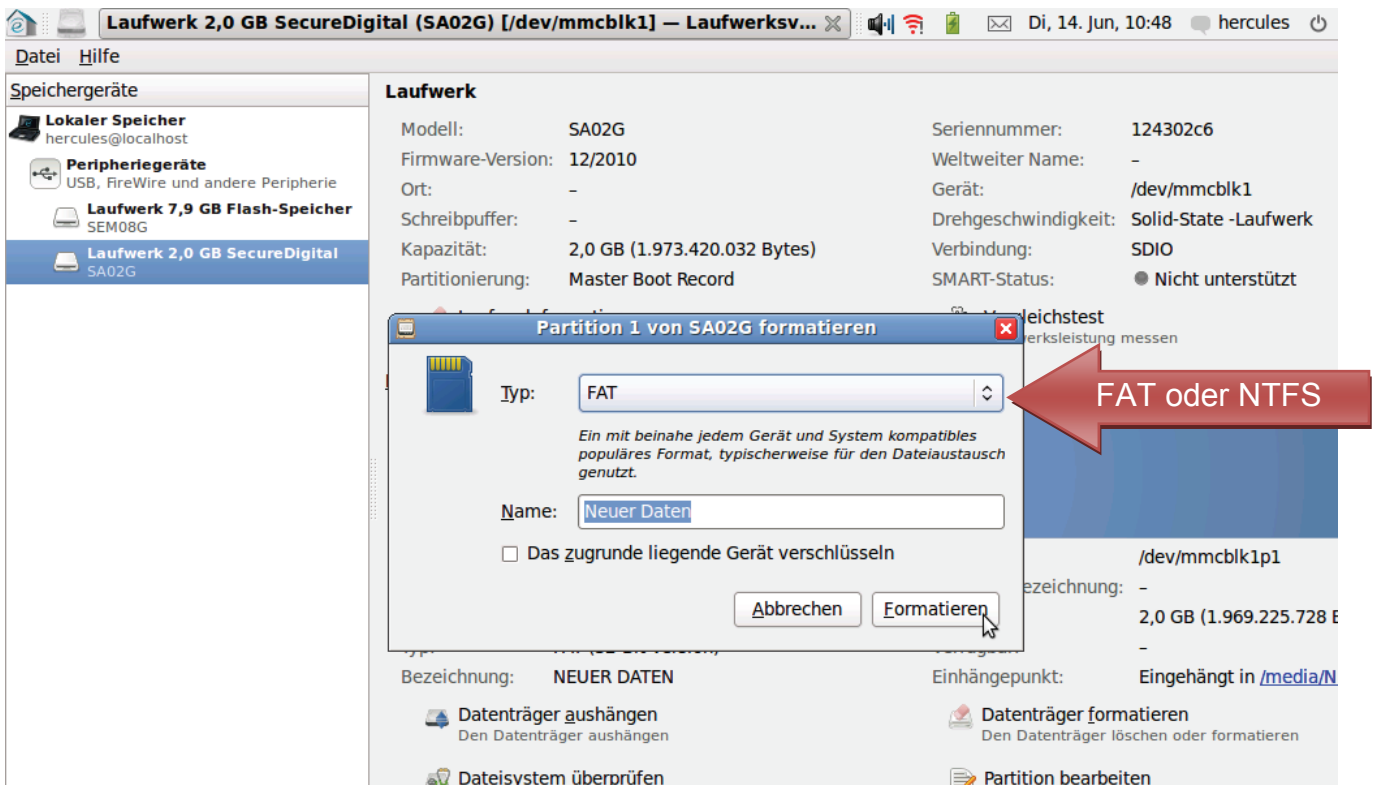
Laufwerk 2,0 GB SecureDigital (SA02G) [/dev/mmcblk1] — Laufwerksv...
Di, 14. Jun, 10:48 hercules

Datei Hilfe

Speichergeräte

Lokaler Speicher
hercules@localhost

Peripheriegeräte
USB, FireWire und andere Peripherie

Laufwerk 7,9 GB Flash-Speicher
SEM08G

Laufwerk 2,0 GB SecureDigital
SA02G

Laufwerk

| Modell: | SA02G | Seriennummer: | 124302c6 |
|---|---|---|---|
| Firmware-Version: | 12/2010 | Weltweiter Name: | – |
| Ort: | – | Gerät: | /dev/mmcblk1 |
| Schreibpuffer: | – | Drehgeschwindigkeit: | Solid-State -Laufwerk |
| Kapazität: | 2,0 GB (1.973.420.032 Bytes) | Verbindung: | SDIO |
| Partitionierung: | Master Boot Record | SMART-Status: | Nicht unterstützt |

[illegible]eichstest
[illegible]erksleistung messen

Partition 1 von SA02G formatieren

Typ: FAT

Ein mit beinahe jedem Gerät und System kompatibles populäres Format, typischerweise für den Dateiaustausch genutzt.

Name: Neuer Daten

Das zugrunde liegende Gerät verschlüsseln

Abbrechen Formatieren

FAT oder NTFS

/dev/mmcblk1p1
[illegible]ezeichnung: –
2,0 GB (1.969.225.728 B
–

Bezeichnung: NEUER DATEN
Einhängepunkt: Eingehängt in /media/N

Datenträger aushängen
Den Datenträger aushängen

Datenträger formatieren
Den Datenträger löschen oder formatieren

Dateisystem überprüfen

Partition bearbeiten